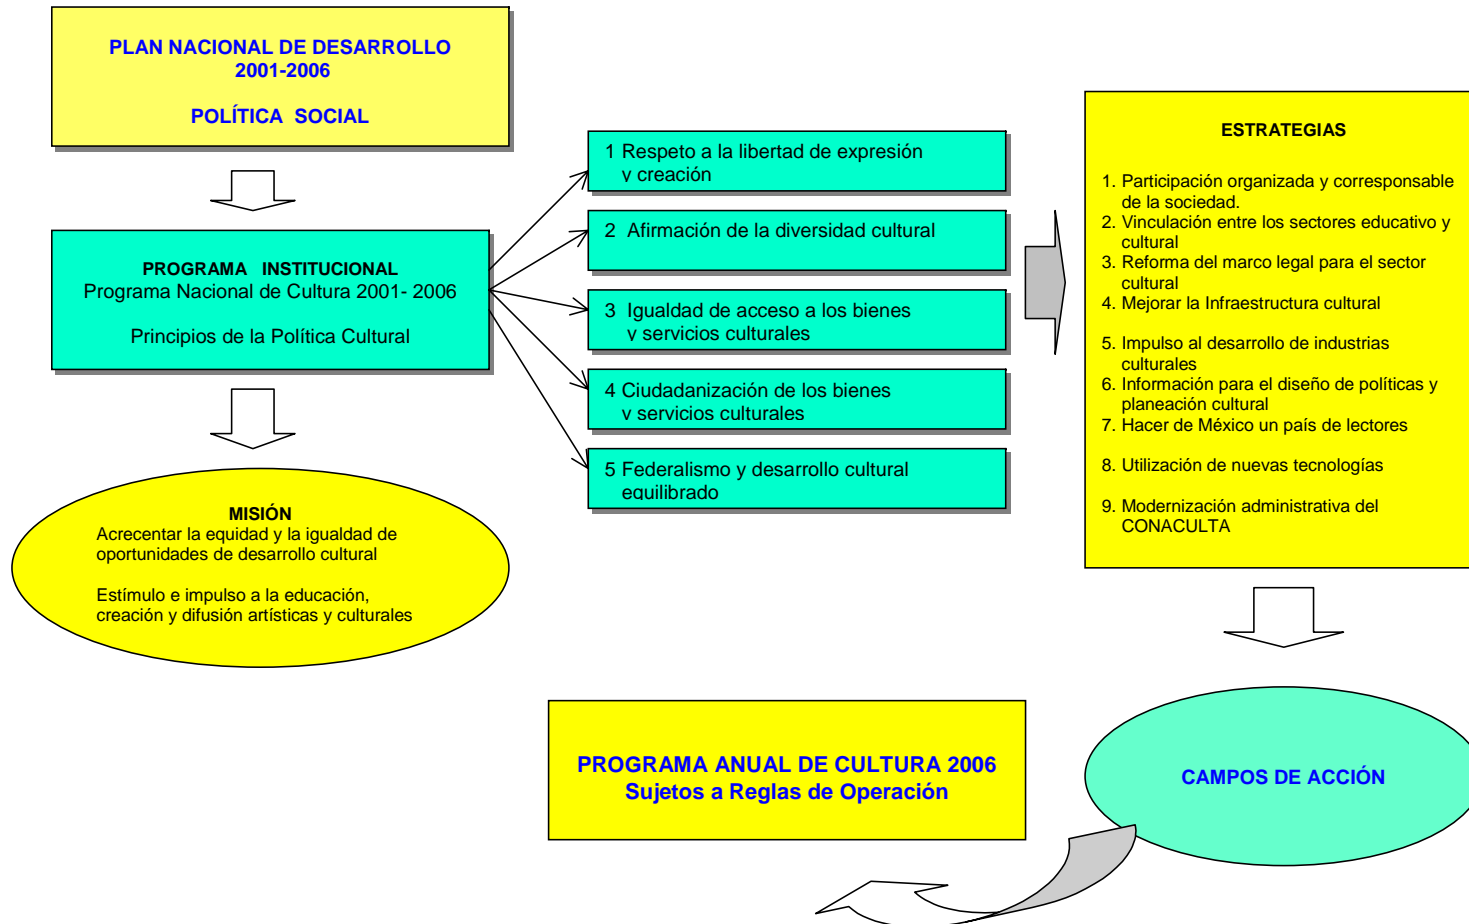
PLAN NACIONAL DE DESARROLLO
2001-2006

POLÍTICA SOCIAL

PROGRAMA INSTITUCIONAL
Programa Nacional de Cultura 2001- 2006

Principios de la Política Cultural

MISIÓN
Acrecentar la equidad y la igualdad de oportunidades de desarrollo cultural

Estímulo e impulso a la educación, creación y difusión artísticas y culturales

1 Respeto a la libertad de expresión y creación

2 Afirmación de la diversidad cultural

3 Igualdad de acceso a los bienes y servicios culturales

4 Ciudadanización de los bienes y servicios culturales

5 Federalismo y desarrollo cultural equilibrado

ESTRATEGIAS

1. Participación organizada y corresponsable de la sociedad.
2. Vinculación entre los sectores educativo y cultural
3. Reforma del marco legal para el sector cultural
4. Mejorar la Infraestructura cultural
5. Impulso al desarrollo de industrias culturales
6. Información para el diseño de políticas y planeación cultural
7. Hacer de México un país de lectores
8. Utilización de nuevas tecnologías
9. Modernización administrativa del CONACULTA

CAMPOS DE ACCIÓN

PROGRAMA ANUAL DE CULTURA 2006
Sujetos a Reglas de Operación